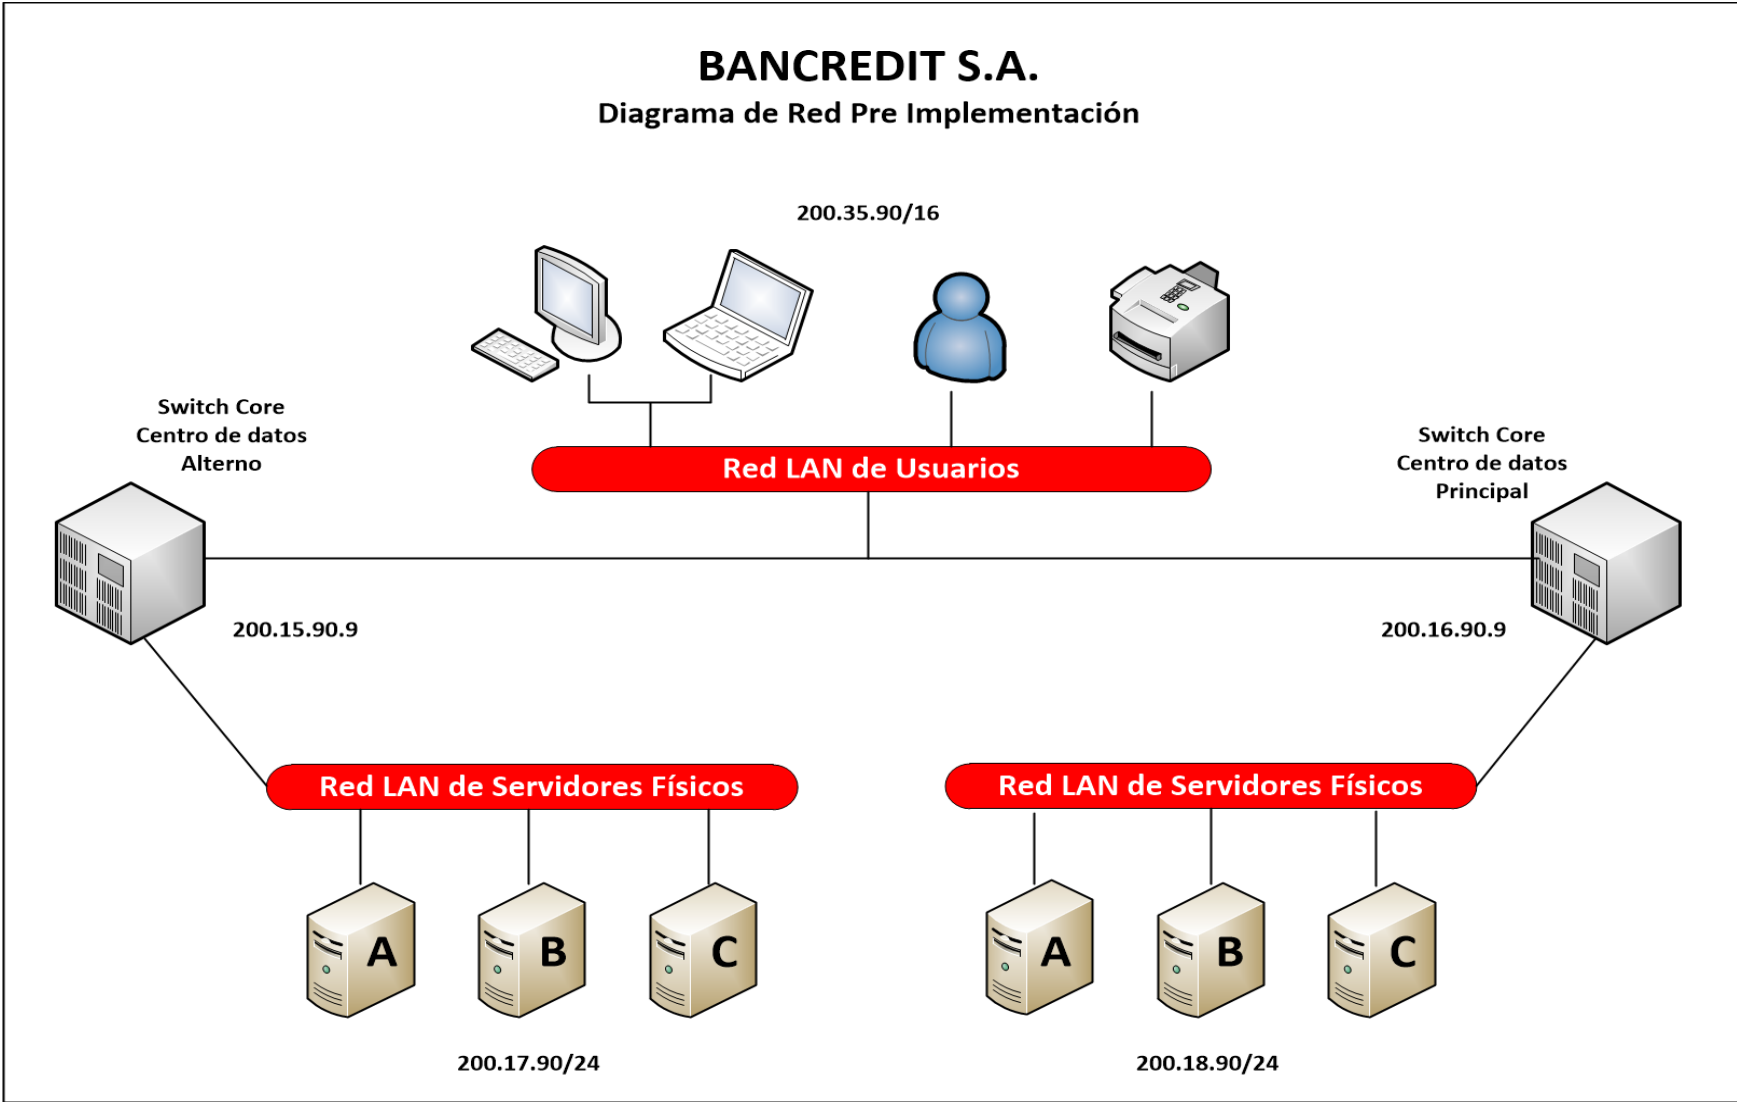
BANCREDIT S.A.
Diagrama de Red Pre Implementación

200.35.90/16

Switch Core
Centro de datos
Alterno

Red LAN de Usuarios

Switch Core
Centro de datos
Principal

200.15.90.9

200.16.90.9

Red LAN de Servidores Físicos

Red LAN de Servidores Físicos

A

B

C

A

B

C

200.17.90/24

200.18.90/24